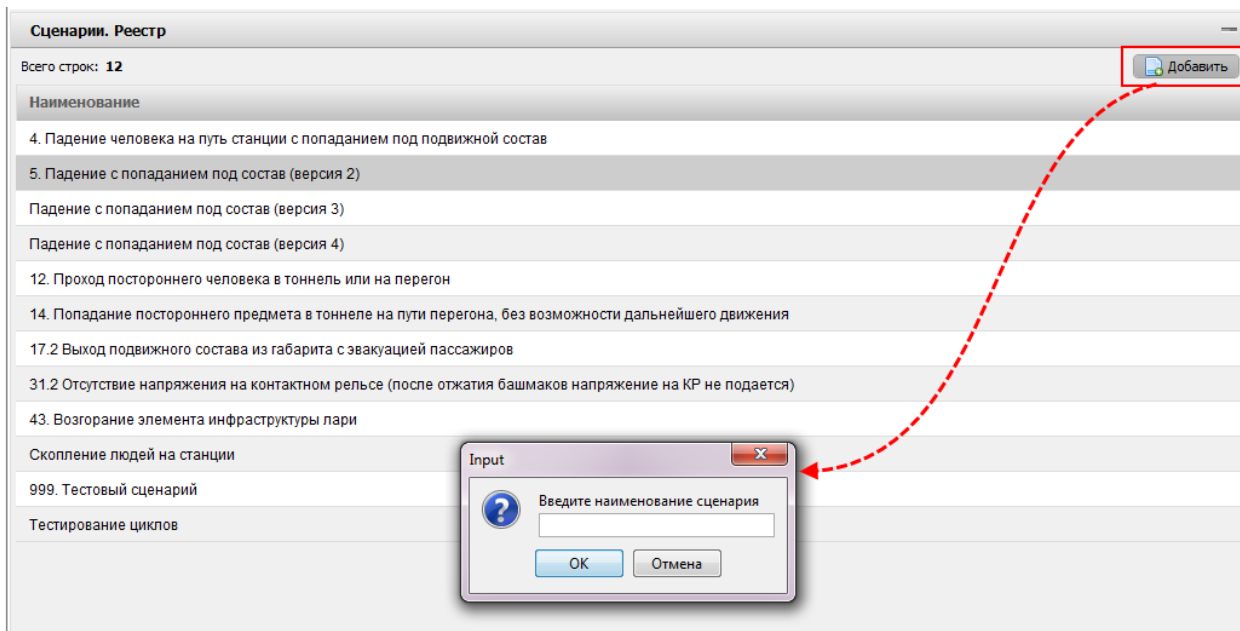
Сценарии. Реестр

Всего строк: 12

Добавить

Наименование

4. Падение человека на путь станции с попаданием под подвижной состав

5. Падение с попаданием под состав (версия 2)

Падение с попаданием под состав (версия 3)

Падение с попаданием под состав (версия 4)

12. Проход постороннего человека в тоннель или на перегон

14. Попадание постороннего предмета в тоннеле на пути перегона, без возможности дальнейшего движения

17.2 Выход подвижного состава из габарита с эвакуацией пассажиров

31.2 Отсутствие напряжения на контактном рельсе (после отжатия башмаков напряжение на КР не подается)

43. Возгорание элемента инфраструктуры лари

Скопление людей на станции

999. Тестовый сценарий

Тестирование циклов

Input

Введите наименование сценария

OK

Отмена